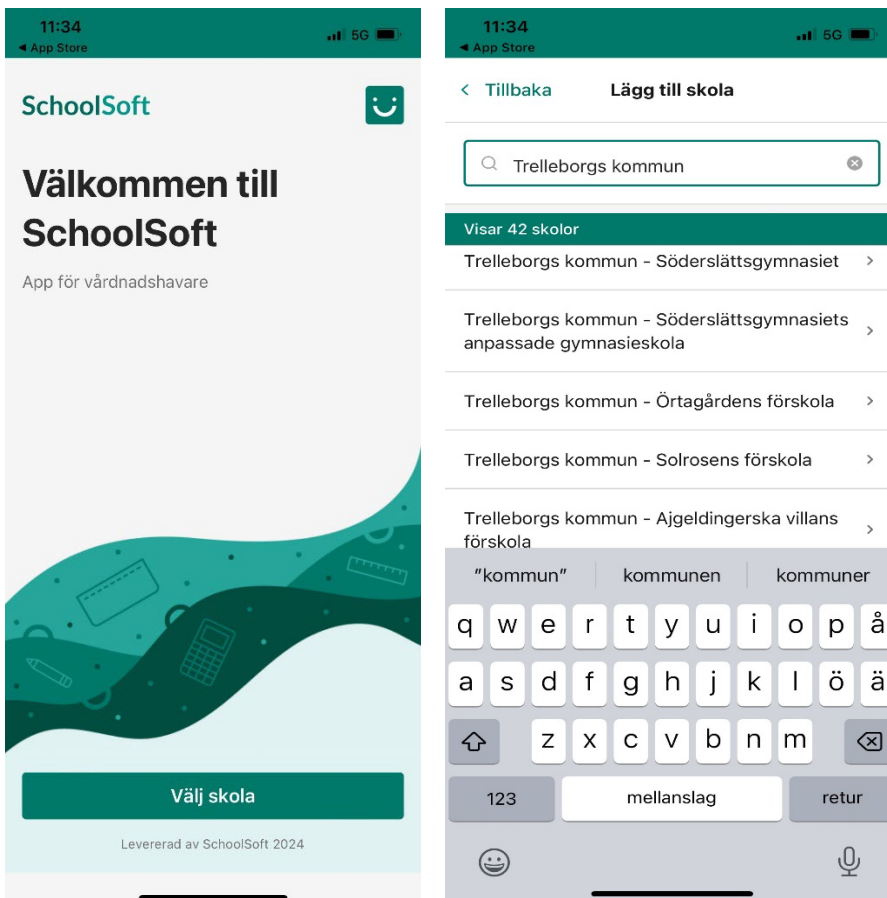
11:34
◀ App Store
5G

SchoolSoft

Välkommen till SchoolSoft

App för vårdnadshavare

Välj skola

Levererad av SchoolSoft 2024

11:34
◀ App Store
5G

< Tillbaka
Lägg till skola

Trelleborgs kommun

Visar 42 skolor

Trelleborgs kommun - Söderslättsgymnasiet

Trelleborgs kommun - Söderslättsgymnasiets anpassade gymnasieskola

Trelleborgs kommun - Örtagårdens förskola

Trelleborgs kommun - Solrosens förskola

Trelleborgs kommun - Ajgeldingerska villans förskola

"kommun"
kommunen
kommuner

q w e r t y u i o p å
a s d f g h j k l ö ä
z x c v b n m
123
mellanslag
retur